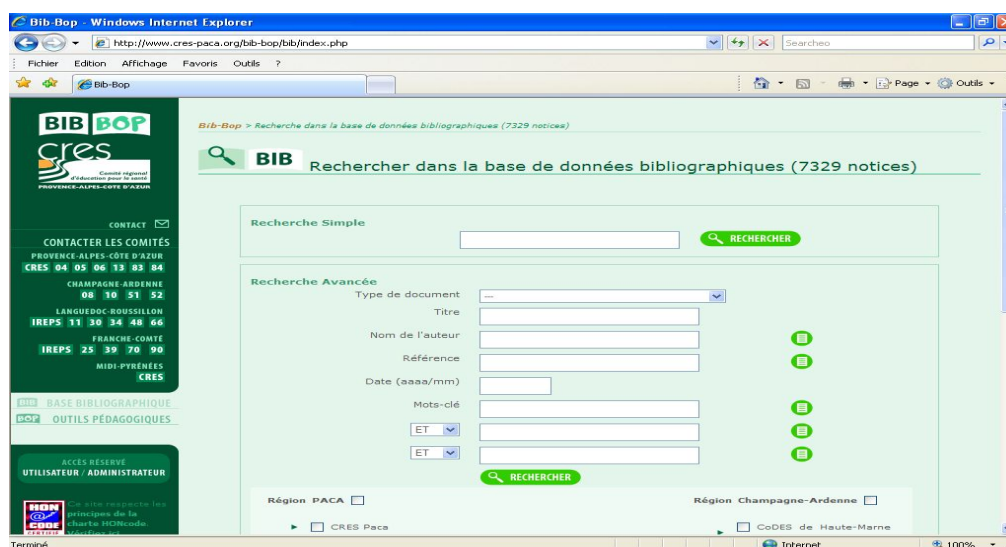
Bib-Bop - Windows Internet Explorer

http://www.cres-paca.org/bib-bop/bib/index.php

Searcheo

Fichier Edition Affichage Favoris Outils ?

Bib-Bop

Page Outils

BIB BOP
cres
Comité régional d'éducation pour la santé
PROVENCE-ALPES-CÔTE D'AZUR

CONTACT

CONTACTER LES COMITÉS

PROVENCE-ALPES-CÔTE D'AZUR
CRES 04 05 06 13 83 84

CHAMPAGNE-ARDENNE
08 10 51 52

LANGUEDOC-ROUSSILLON
IREPS 11 30 34 48 66

FRANCHE-COMTÉ
IREPS 25 39 70 90

MIDI-PYRÉNÉES
CRES

BIB BASE BIBLIOGRAPHIQUE
BOP OUTILS PÉDAGOGIQUES

ACCÈS RÉSERVÉ
UTILISATEUR / ADMINISTRATEUR

HON CODE
Ce site respecte les principes de la charte HONcode. Vérifiez ici.

Bib-Bop > Recherche dans la base de données bibliographiques (7329 notices)

BIB Rechercher dans la base de données bibliographiques (7329 notices)

Recherche Simple

RECHERCHER

Recherche Avancée

Type de document ---

Titre

Nom de l'auteur

Référence

Date (aaaa/mm)

Mots-clé

ET

ET

RECHERCHER

Région PACA

Région Champagne-Ardenne

CRES Paca

CoDES de Haute-Marne

Terminé

Internet

100%